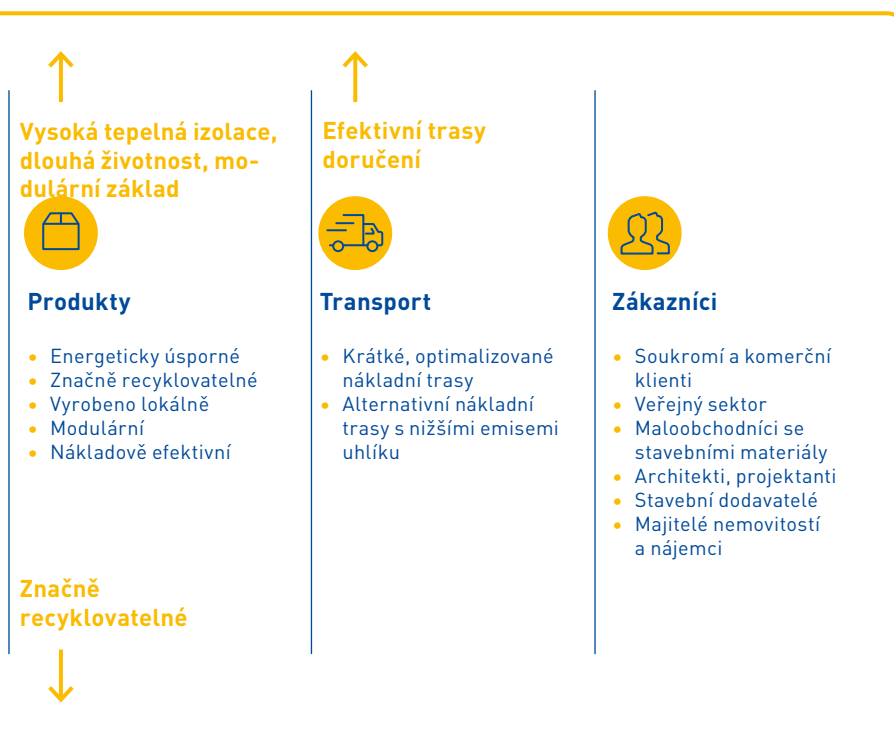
Vysoká tepelná izolace, dlouhá životnost, modulární základ

Produkty

- Energeticky úsporné
- Značně recyklovatelné
- Vyrobeno lokálně
- Modulární
- Nákladově efektivní

Značně recyklovatelné

Efektivní trasy doručení

Transport

- Krátké, optimalizované nákladní trasy
- Alternativní nákladní trasy s nižšími emisemi uhlíku

Zákazníci

- Soukromí a komerční klienti
- Veřejný sektor
- Maloobchodníci se stavebními materiály
- Architekti, projektanti
- Stavební dodavatelé
- Majitelé nemovitostí a nájemci